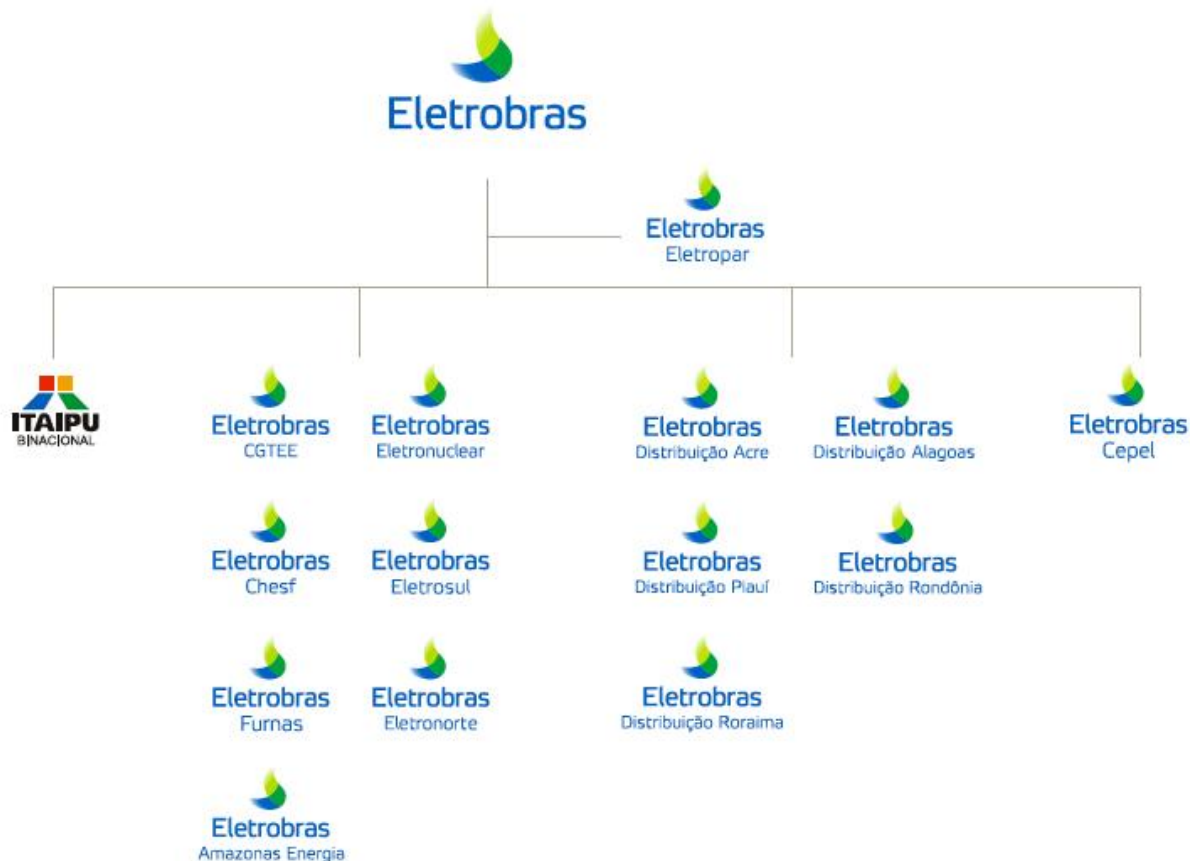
Eletrobras

Eletrobras
Eletropar

ITAIPU
BINACIONAL

Eletrobras
CGTEE

Eletrobras
Chesf

Eletrobras
Furnas

Eletrobras
Amazonas Energia

Eletrobras
Eletronuclear

Eletrobras
Eletrosul

Eletrobras
Eletronorte

Eletrobras
Distribuição Acre

Eletrobras
Distribuição Piauí

Eletrobras
Distribuição Roraima

Eletrobras
Distribuição Alagoas

Eletrobras
Distribuição Rondônia

Eletrobras
Cepel